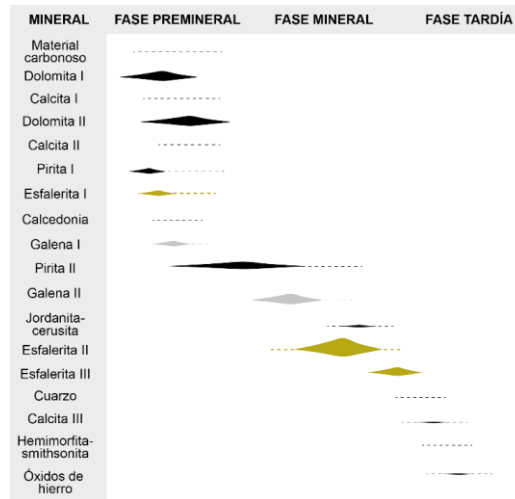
| MINERAL | FASE PREMINERAL | FASE MINERAL | FASE TARDÍA |
|---|---|---|---|
| Material carbonoso | | | |
| Dolomita I | | | |
| Calcita I | | | |
| Dolomita II | | | |
| Calcita II | | | |
| Pirita I | | | |
| Esfalerita I | | | |
| Calcedonia | | | |
| Galena I | | | |
| Pirita II | | | |
| Galena II | | | |
| Jordanita-cerusita | | | |
| Esfalerita II | | | |
| Esfalerita III | | | |
| Cuarzo | | | |
| Calcita III | | | |
| Hemimorfita-smithsonita | | | |
| Óxidos de hierro | | | |